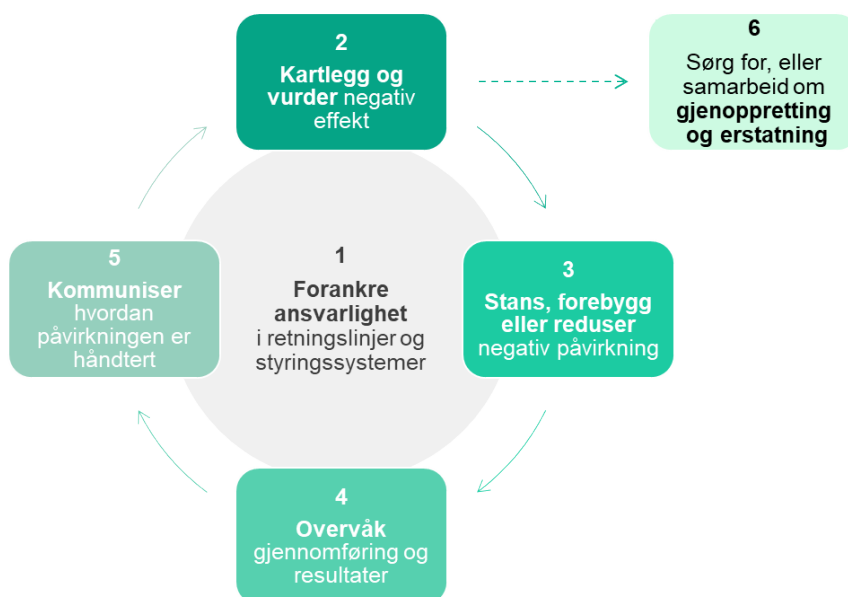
2
Kartlegg og vurder negativ effekt

6
Sørg for, eller samarbeid om gjenoppretting og erstatning

1
Forankre ansvarlighet i retningslinjer og styringssystemer

5
Kommuniser hvordan påvirkningen er håndtert

3
Stans, forebygg eller reduser negativ påvirkning

4
Overvåk gjennomføring og resultater